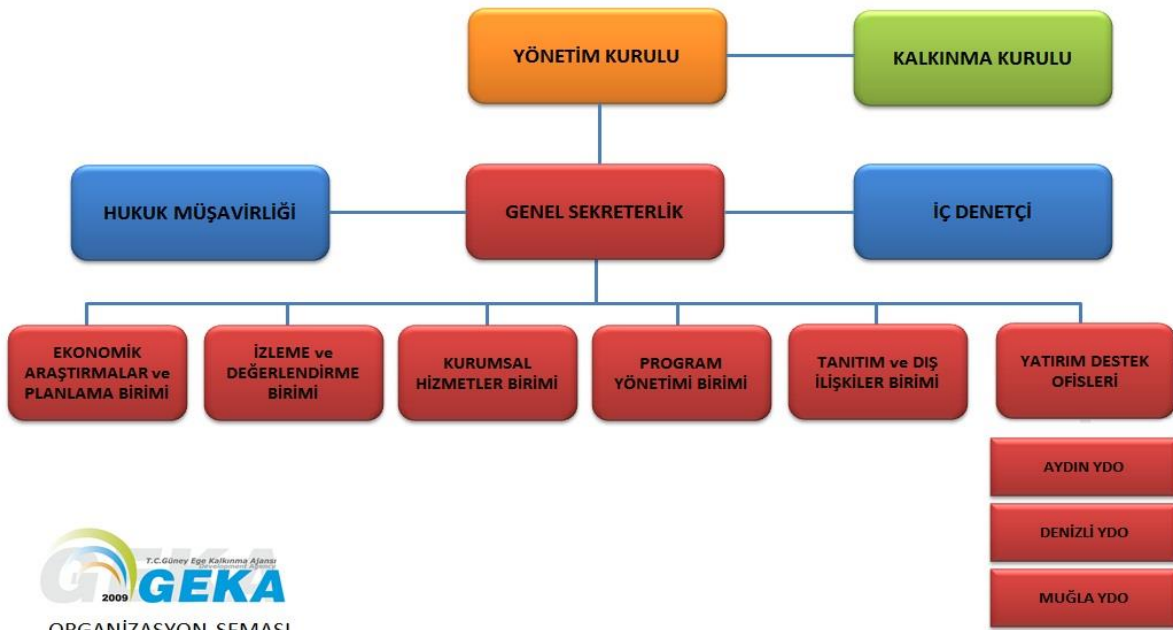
YÖNETİM KURULU

KALKINMA KURULU

HUKUK MÜŞAVİRLİĞİ

GENEL SEKRETERLİK

İÇ DENETÇİ

EKONOMİK ARAŞTIRMALAR ve PLANLAMA BİRİMİ

İZLEME ve DEĞERLENDİRME BİRİMİ

KURUMSAL HİZMETLER BİRİMİ

PROGRAM YÖNETİMİ BİRİMİ

TANITIM ve DIŞ İLİŞKİLER BİRİMİ

YATIRIM DESTEK OFİSLERİ

AYDIN YDO

DENİZLİ YDO

MUĞLA YDO

T.C.Güney Ege Kalkınma Ajansı
Development Agency
2009 GEKA

ORGANİZASYON ŞEMASI